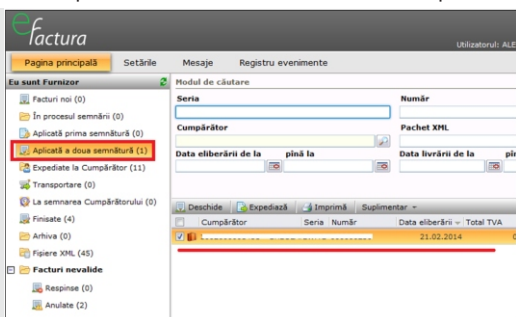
efactura

Utilizatorul: ALE

Pagina principală | Setările | Mesaje | Registru evenimente

Eu sunt Furnizor

Facturi noi (0)
În procesul semnării (0)
Aplicată prima semnătură (0)
Aplicată a doua semnătură (1)
Expediate la Cumpărător (11)
Transportare (0)
La semnarea Cumpărătorului (0)
Finisate (4)
Arhiva (0)
Fișiere XML (45)
Facturi nevalide
Respinse (0)
Anulate (2)

Modul de căutare

Seria
Număr
Cumpărător
Pachet XML
Data eliberării de la
pînă la
Data livrării de la
pi

Deschide | Expediază | Imprimă | Suplimentar

| | Cumpărător | Seria | Număr | Data eliberării | Total TVA |
|---|---|---|---|---|---|
| | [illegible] | | | 21.02.2014 | |